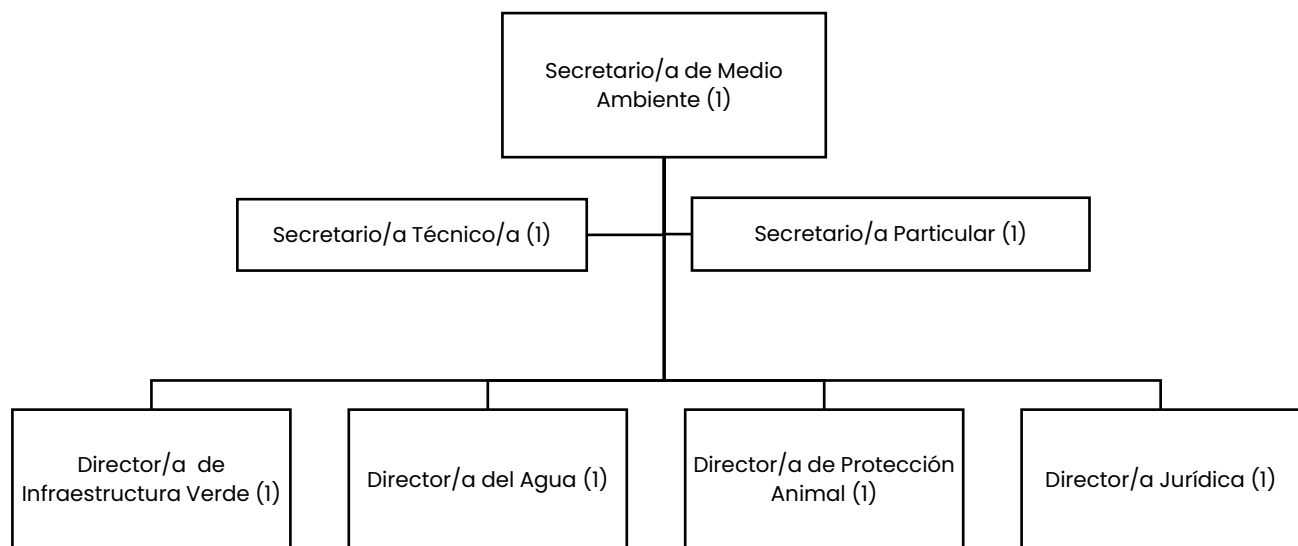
Secretario/a de Medio Ambiente (1)

Secretario/a Técnico/a (1)

Secretario/a Particular (1)

Director/a de Infraestructura Verde (1)

Director/a del Agua (1)

Director/a de Protección Animal (1)

Director/a Jurídica (1)